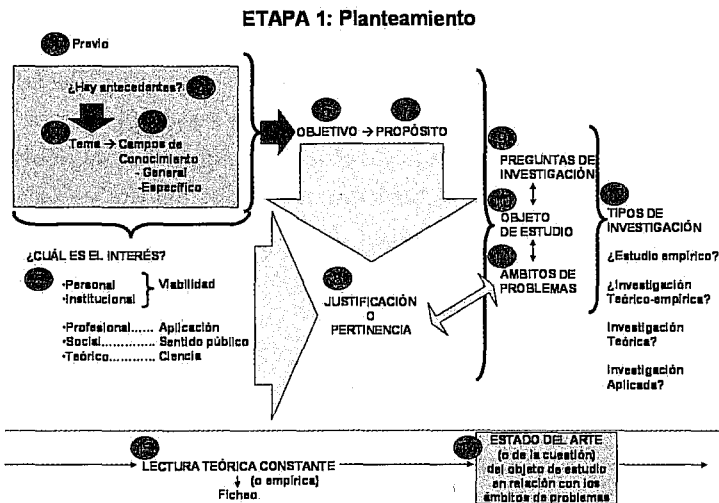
ETAPA 1: Planteamiento

Previo

¿Hay antecedentes?

Tema → Campos de Conocimiento
- General
- Específico

OBJETIVO → PROPÓSITO

PREGUNTAS DE INVESTIGACIÓN

OBJETO DE ESTUDIO

AMBITOS DE PROBLEMAS

TIPOS DE INVESTIGACIÓN

¿Estudio empírico?

¿Investigación Teórico-empírica?

Investigación Teórica?

Investigación Aplicada?

¿CUÁL ES EL INTERÉS?

·Personal
·Institucional } Viabilidad

·Profesional...... Aplicación
·Social............. Sentido público
·Teórico........... Ciencia

JUSTIFICACIÓN O PERTINENCIA

LECTURA TEÓRICA CONSTANTE
(o empírica)
Ficheo.

ESTADO DEL ARTE (o de la cuestión) del objeto de estudio en relación con los ámbitos de problemas